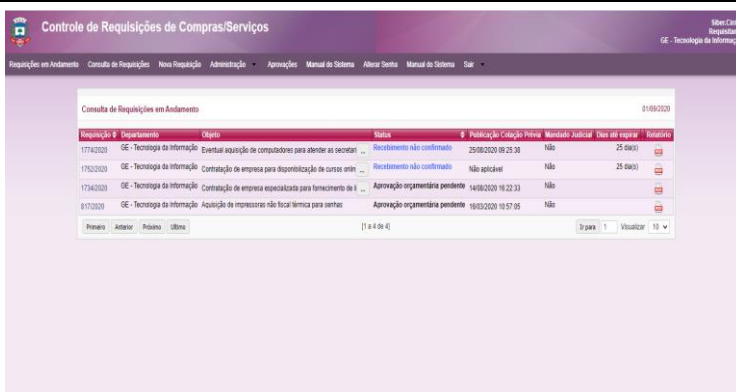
Controle de Requisições de Compras/Serviços

Siber.Cin
Requisitan
GE - Tecnologia da Informaç

Requisições em Andamento Consulta de Requisições Nova Requisição Administração Aprovações Manual do Sistema Alterar Senha Manual do Sistema Sair

Consulta de Requisições em Andamento

01/09/2020

| Requisição | Departamento | Objeto | Status | Publicação Cotação Prévia | Mandado Judicial | Dias até expirar | Relatório |
|---|---|---|---|---|---|---|---|
| 1774/2020 | GE - Tecnologia da Informação | Eventual aquisição de computadores para atender as secretari ... | Recebimento não confirmado | 25/08/2020 09:25:38 | Não | 25 dia(s) | |
| 1752/2020 | GE - Tecnologia da Informação | Contratação de empresa para disponibilização de cursos onlin ... | Recebimento não confirmado | Não aplicável | Não | 25 dia(s) | |
| 1734/2020 | GE - Tecnologia da Informação | Contratação de empresa especializada para fornecimento de li ... | Aprovação orçamentária pendente | 14/08/2020 16:22:33 | Não | | |
| 817/2020 | GE - Tecnologia da Informação | Aquisição de impressoras não fiscal térmica para senhas | Aprovação orçamentária pendente | 18/03/2020 10:57:05 | Não | | |

Primeiro Anterior Próximo Último

[1 a 4 de 4]

Ir para 1 Visualizar 10